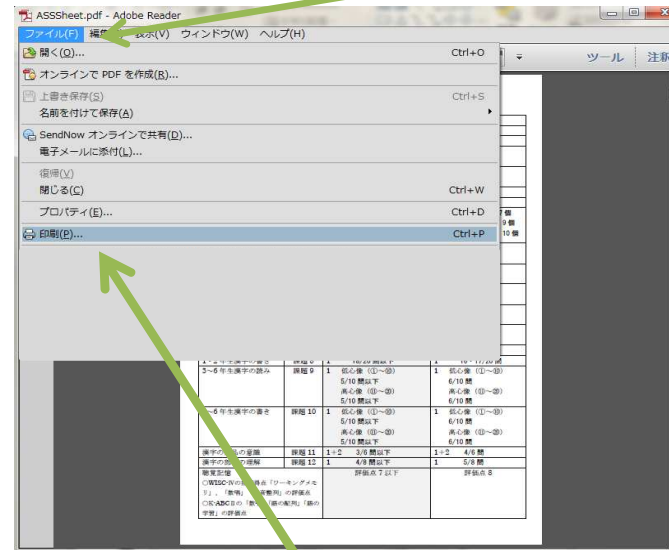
ASSSheet.pdf - Adobe Reader

ファイル(F) 編集 表示(V) ウィンドウ(W) ヘルプ(H)

ツール 注釈

開く(O)... Ctrl+O
オンラインで PDF を作成(R)...
上書き保存(S) Ctrl+S
名前を付けて保存(A)
SendNow オンラインで共有(D)...
電子メールに添付(L)...
復帰(V)
閉じる(C) Ctrl+W
プロパティ(E)... Ctrl+D
印刷(P)... Ctrl+P

7 個
9 個
10 個

| 1・2年生漢字の書き | 課題 8 | 1 16/20 問以下 | 1 16・17/20 問 |
|---|---|---|---|
| 3～6 年生漢字の読み | 課題 9 | 1 低心像（①～⑩） 5/10 問以下 高心像（⑪～⑳） 5/10 問以下 | 1 低心像（①～⑩） 6/10 問 高心像（⑪～⑳） 6/10 問 |
| 3～6 年生漢字の書き | 課題 10 | 1 低心像（①～⑩） 5/10 問以下 高心像（⑪～⑳） 5/10 問以下 | 1 低心像（①～⑩） 6/10 問 高心像（⑪～⑳） 6/10 問 |
| 漢字の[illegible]の意識 | 課題 11 | 1+2 3/8 問以下 | 1+2 4/8 問 |
| 漢字の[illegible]の理解 | 課題 12 | 1 4/8 問以下 | 1 5/8 問 |
| 聴覚記憶 ○WISC-Ⅳの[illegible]点「ワーキングメモリ」,「数唱」「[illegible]整列」の評価点 ○K-ABCⅡの「数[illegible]」「語の配列」「語の学習」の評価点 | | 評価点 7 以下 | 評価点 8 |